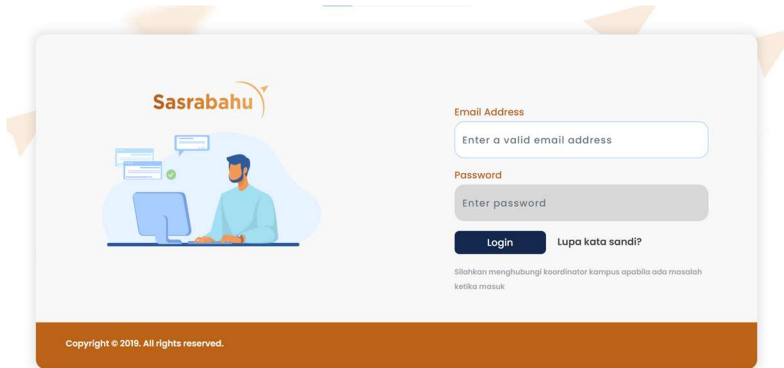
Sasrabahu

Email Address

Enter a valid email address

Password

Enter password

Login

Lupa kata sandi?

Silahkan menghubungi koordinator kampus apabila ada masalah ketika masuk

Copyright © 2019. All rights reserved.